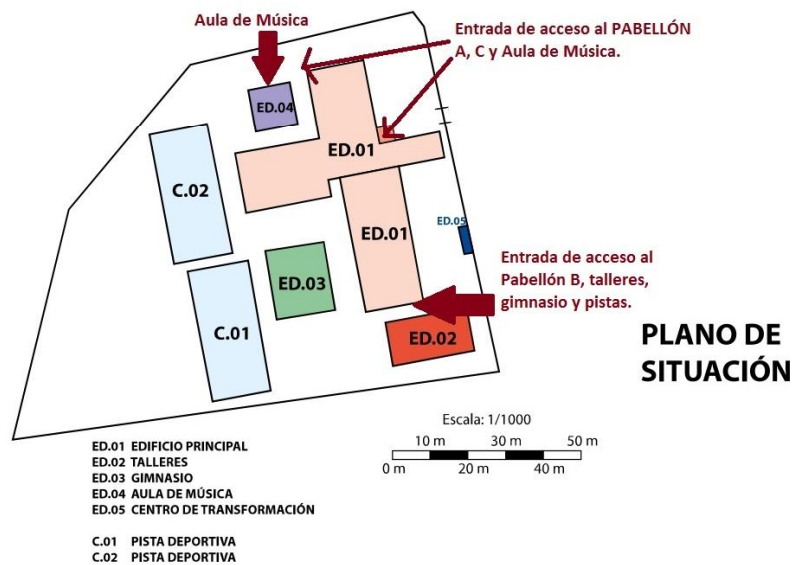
Aula de Música

Entrada de acceso al PABELLÓN A, C y Aula de Música.

ED.04

ED.01

C.02

ED.05

ED.01

ED.03

Entrada de acceso al Pabellón B, talleres, gimnasio y pistas.

C.01

ED.02

PLANO DE SITUACIÓN

Escala: 1/1000

10 m 30 m 50 m
0 m 20 m 40 m

ED.01 EDIFICIO PRINCIPAL
ED.02 TALLERES
ED.03 GIMNASIO
ED.04 AULA DE MÚSICA
ED.05 CENTRO DE TRANSFORMACIÓN

C.01 PISTA DEPORTIVA
C.02 PISTA DEPORTIVA